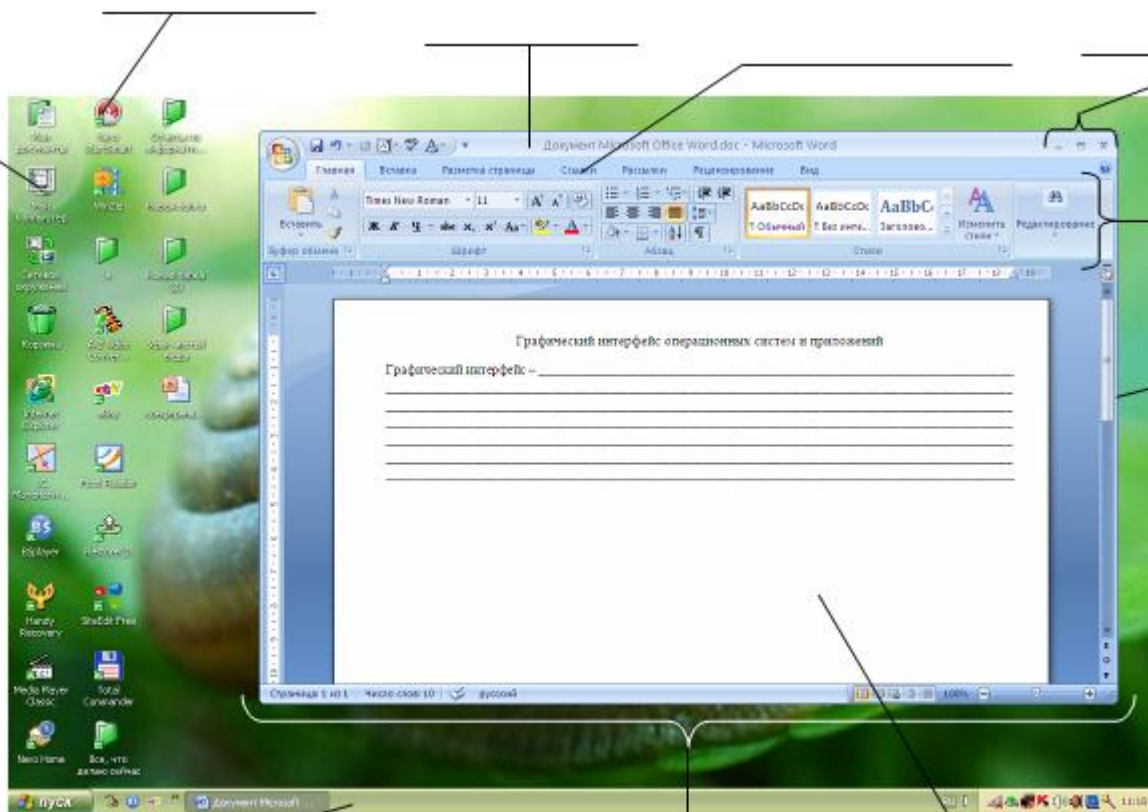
Документ Microsoft Office Word.doc - Microsoft Word

Главная Вставка Разметка страницы Ссылки Рассылки Рецензирование Вид

Вставить
Times New Roman 11
Буфер обмена
Шрифт
Абзац
AaBbCcDc ¶ Обычный
AaBbCcDc ¶ Без инте...
AaBbC Заголово...
Изменить стили
Стили
Редактирование

Графический интерфейс операционных систем и приложений

Графический интерфейс – ___________________________________________

Страница 1 из 1 Число слов: 10 русский 100%

Корзина
Handy Recovery
ShellEdit Free
Media Player Classic
Total Commander
Nero Home
Все, что делаю сейчас
BSplayer
Punto Switcher
пуск
Документ Microsoft ...